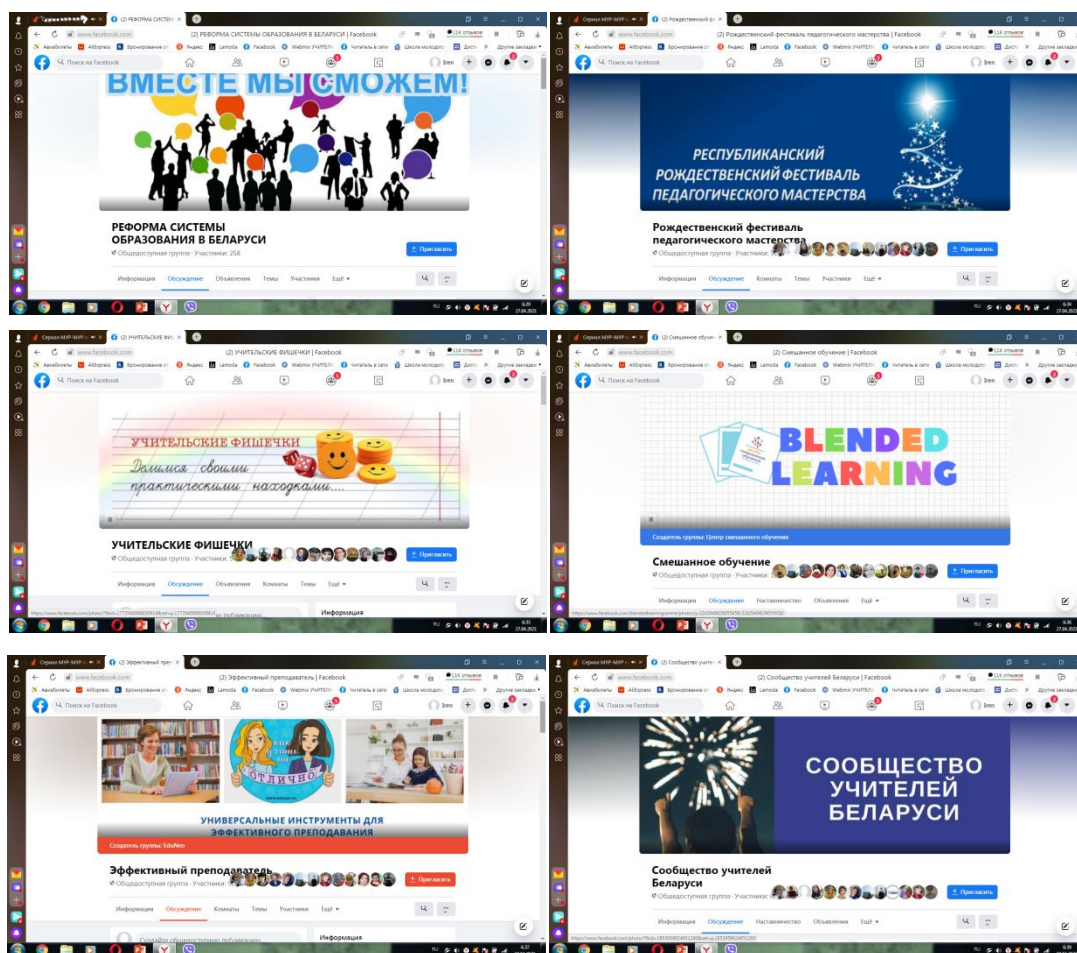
(2) РЕФОРМА СИСТЕМЫ ОБРАЗОВАНИЯ В БЕЛАРУСИ | Facebook
www.facebook.com
Поиск на Facebook
Iren
ВМЕСТЕ МЫ СМОЖЕМ!
РЕФОРМА СИСТЕМЫ ОБРАЗОВАНИЯ В БЕЛАРУСИ
Общедоступная группа · Участники: 258
+ Пригласить
Информация Обсуждение Объявления Темы Участники Ещё

(2) Рождественский фестиваль педагогического мастерства | Facebook
www.facebook.com
Поиск на Facebook
Iren
РЕСПУБЛИКАНСКИЙ РОЖДЕСТВЕНСКИЙ ФЕСТИВАЛЬ ПЕДАГОГИЧЕСКОГО МАСТЕРСТВА
Рождественский фестиваль педагогического мастерства
Общедоступная группа · Участники:
+ Пригласить
Информация Обсуждение Комнаты Темы Участники Ещё

(2) УЧИТЕЛЬСКИЕ ФИШЕЧКИ | Facebook
www.facebook.com
Поиск на Facebook
Iren
УЧИТЕЛЬСКИЕ ФИШЕЧКИ
Делимся своими практическими находками...
УЧИТЕЛЬСКИЕ ФИШЕЧКИ
Общедоступная группа · Участники:
+ Пригласить
Информация Обсуждение Объявления Комнаты Темы Ещё
Информация

(2) Смешанное обучение | Facebook
www.facebook.com
Поиск на Facebook
Iren
BLENDED LEARNING
Создатель группы: Центр смешанного обучения
Смешанное обучение
Общедоступная группа · Участники:
+ Пригласить
Информация Обсуждение Наставничество Объявления Ещё

(2) Эффективный преподаватель | Facebook
www.facebook.com
Поиск на Facebook
Iren
Отлично
УНИВЕРСАЛЬНЫЕ ИНСТРУМЕНТЫ ДЛЯ ЭФФЕКТИВНОГО ПРЕПОДАВАНИЯ
Создатель группы: EduNeo
Эффективный преподаватель
Общедоступная группа · Участники:
+ Пригласить
Информация Обсуждение Комнаты Темы Участники Ещё
Создайте общедоступную публикацию...
Информация

(2) Сообщество учителей Беларуси | Facebook
www.facebook.com
Поиск на Facebook
Iren
СООБЩЕСТВО УЧИТЕЛЕЙ БЕЛАРУСИ
Сообщество учителей Беларуси
Общедоступная группа · Участники:
+ Пригласить
Информация Обсуждение Наставничество Объявления Ещё